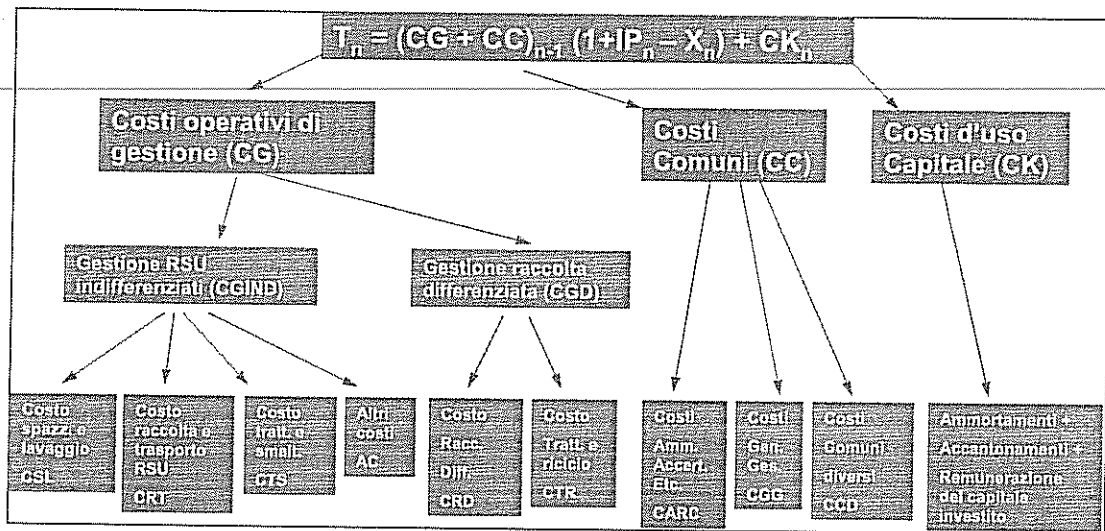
$T_n = (CG + CC)_{n-1} (1+IP_n - X_n) + CK_n$

Costi operativi di gestione (CG)

Costi Comuni (CC)

Costi d'uso Capitale (CK)

Gestione RSU indifferenziati (CGIND)

Gestione raccolta differenziata (CGD)

Costo spazz. e lavaggio CSL

Costo raccolta e trasporto RSU CRT

Costo tratt. e smalt. CTS

Altri costi AC

Costo Racc. Diff. CRD

Costo Tratt. e riciclo CTR

Costi Amm. Accert. Etc. CARC

Costi Gen. Ges. CGG

Costi Comuni diversi CCD

Ammortamenti + Accantonamenti + Remunerazione del capitale investito